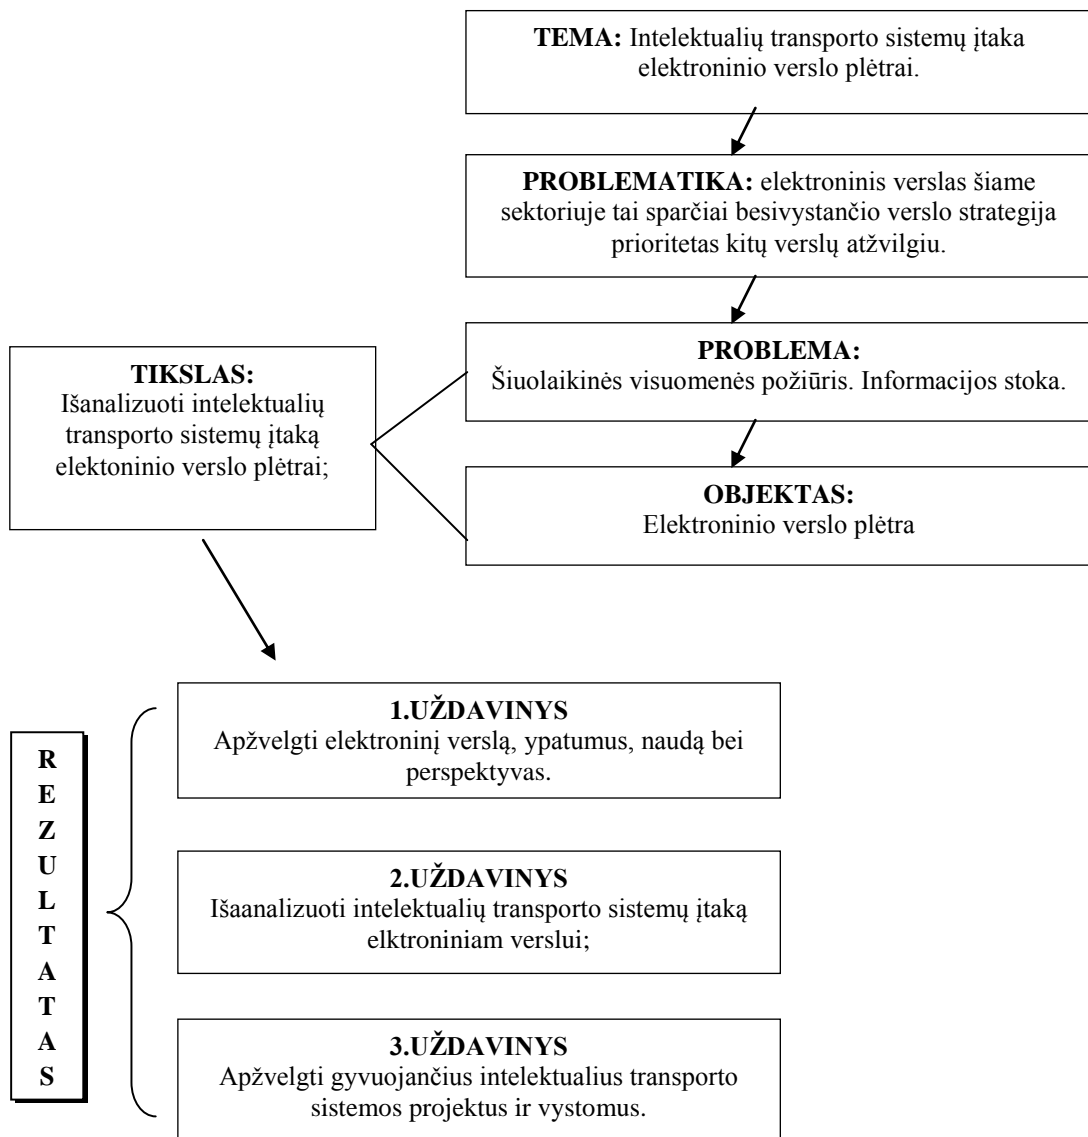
**TEMA:** Intelektualių transporto sistemų įtaka elektroninio verslo plėtrai.

**PROBLEMATIKA:** elektroninis verslas šiame sektoriuje tai sparčiai besivystančio verslo strategija prioritetas kitų verslų atžvilgiu.

**TIKSLAS:**
Išanalizuoti intelektualių transporto sistemų įtaką elektoninio verslo plėtrai;

**PROBLEMA:**
Šiuolaikinės visuomenės požiūris. Informacijos stoka.

**OBJEKTAS:**
Elektroninio verslo plėtra

R
E
Z
U
L
T
A
T
A
S

**1.UŽDAVINYS**
Apžvelgti elektroninį verslą, ypatumus, naudą bei perspektyvas.

**2.UŽDAVINYS**
Išaanalizuoti intelektualių transporto sistemų įtaką elktroniniam verslui;

**3.UŽDAVINYS**
Apžvelgti gyvuojančius intelektualius transporto sistemos projektus ir vystomus.